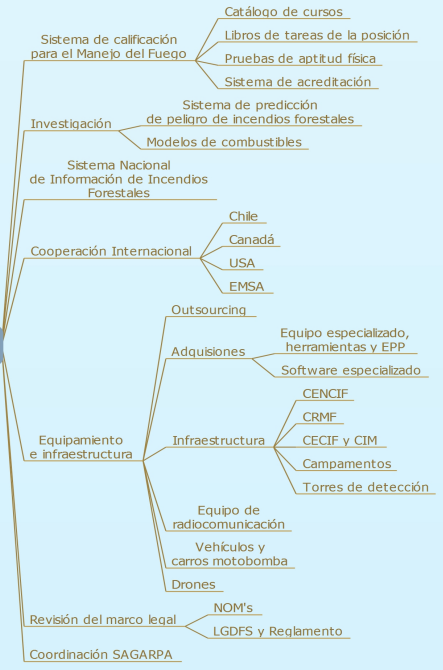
Sistema de calificación para el Manejo del Fuego

Catálogo de cursos

Libros de tareas de la posición

Pruebas de aptitud física

Sistema de acreditación

Investigación

Sistema de predicción de peligro de incendios forestales

Modelos de combustibles

Sistema Nacional de Información de Incendios Forestales

Cooperación Internacional

Chile

Canadá

USA

EMSA

Equipamiento e infraestructura

Outsourcing

Adquisiones

Equipo especializado, herramientas y EPP

Software especializado

Infraestructura

CENCIF

CRMF

CECIF y CIM

Campamentos

Torres de detección

Equipo de radiocomunicación

Vehículos y carros motobomba

Drones

Revisión del marco legal

NOM's

LGDFS y Reglamento

Coordinación SAGARPA